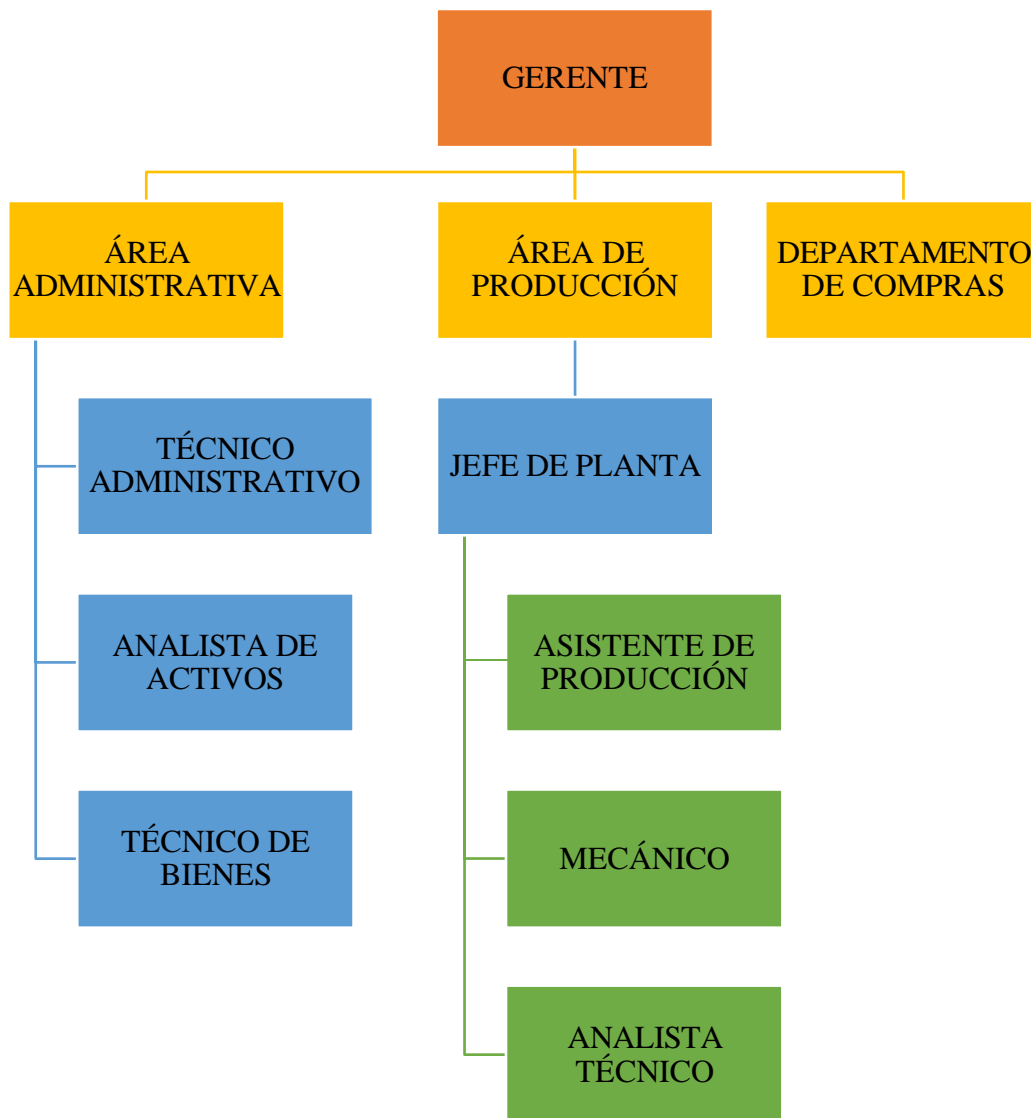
GERENTE

ÁREA ADMINISTRATIVA

ÁREA DE PRODUCCIÓN

DEPARTAMENTO DE COMPRAS

TÉCNICO ADMINISTRATIVO

ANALISTA DE ACTIVOS

TÉCNICO DE BIENES

JEFE DE PLANTA

ASISTENTE DE PRODUCCIÓN

MECÁNICO

ANALISTA TÉCNICO